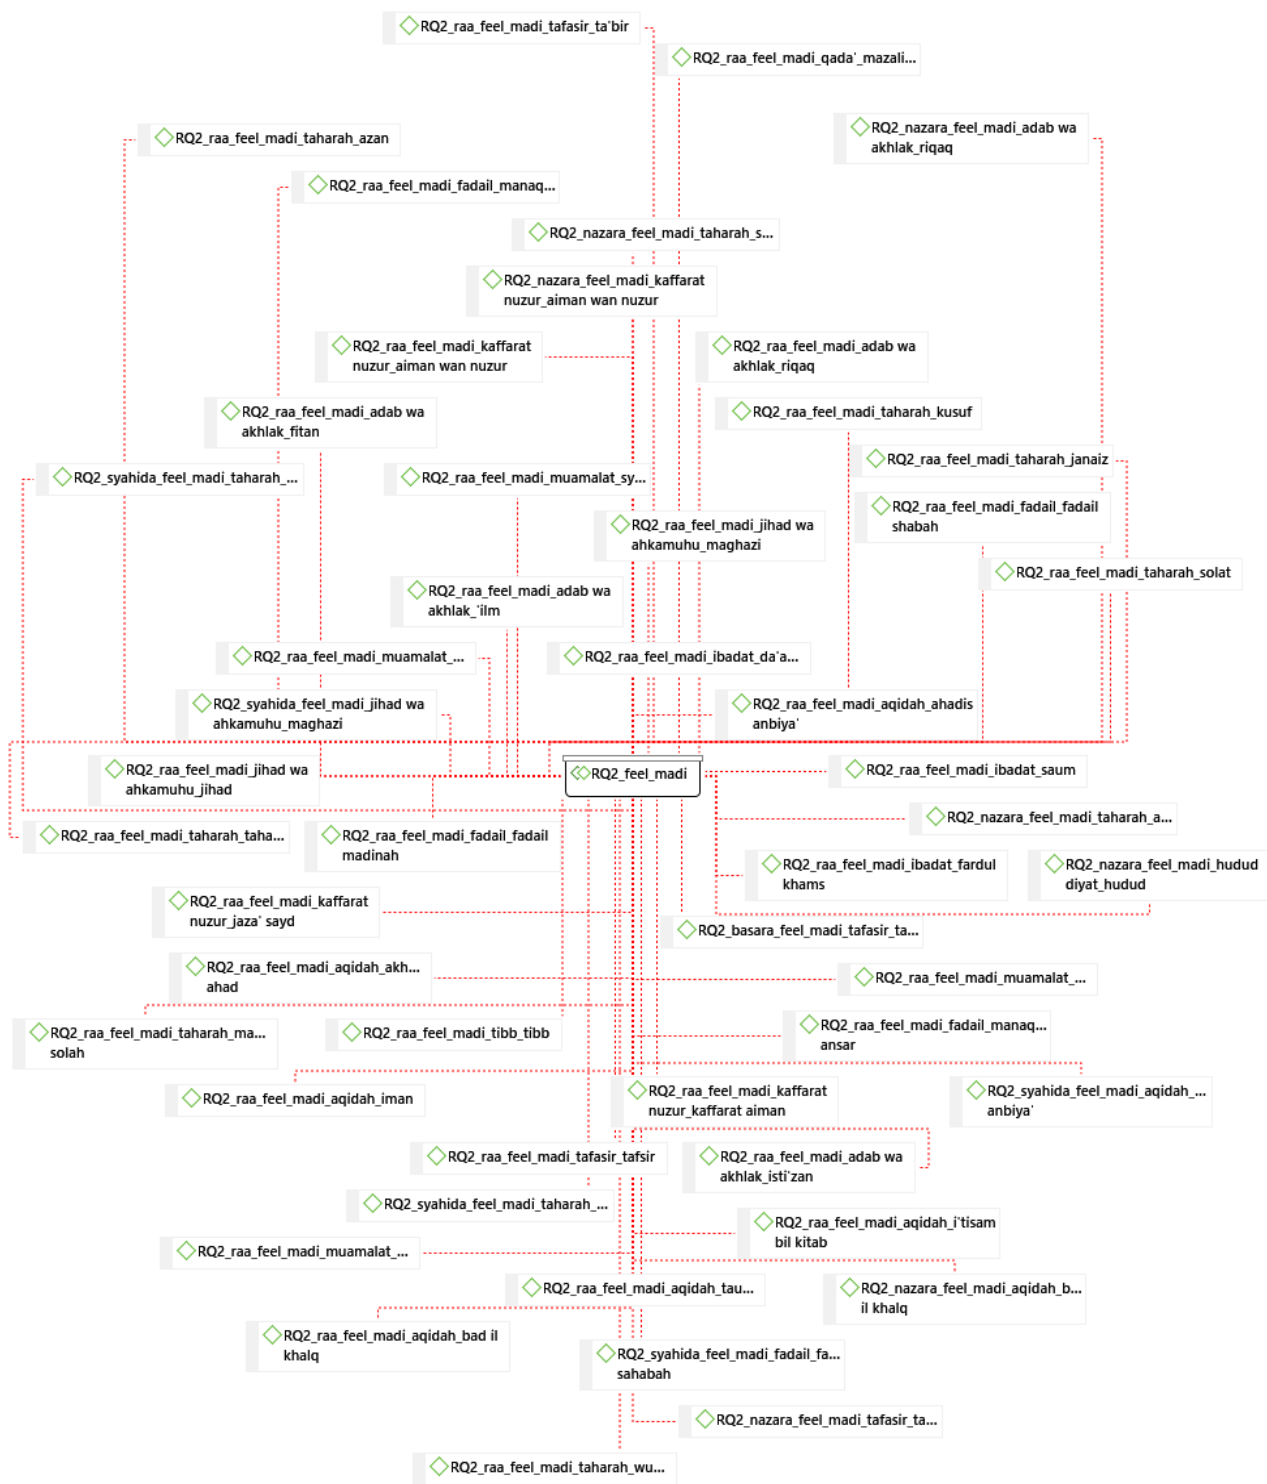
RQ2_raa_feel_madi_tafasir_ta'bir

RQ2_raa_feel_madi_qada'_mazali...

RQ2_raa_feel_madi_taharah_azan

RQ2_nazara_feel_madi_adab wa akhlak_riqaq

RQ2_raa_feel_madi_fadail_manaq...

RQ2_nazara_feel_madi_taharah_s...

RQ2_nazara_feel_madi_kaffarat nuzur_aiman wan nuzur

RQ2_raa_feel_madi_kaffarat nuzur_aiman wan nuzur

RQ2_raa_feel_madi_adab wa akhlak_riqaq

RQ2_raa_feel_madi_adab wa akhlak_fitan

RQ2_raa_feel_madi_taharah_kusuf

RQ2_raa_feel_madi_taharah_janaiz

RQ2_syahida_feel_madi_taharah_...

RQ2_raa_feel_madi_muamalat_sy...

RQ2_raa_feel_madi_fadail_fadail shabah

RQ2_raa_feel_madi_jihad wa ahkamuhu_maghazi

RQ2_raa_feel_madi_taharah_solat

RQ2_raa_feel_madi_adab wa akhlak_'ilm

RQ2_raa_feel_madi_muamalat_...

RQ2_raa_feel_madi_ibadat_da'a...

RQ2_syahida_feel_madi_jihad wa ahkamuhu_maghazi

RQ2_raa_feel_madi_aqidah_ahadis anbiya'

RQ2_raa_feel_madi_jihad wa ahkamuhu_jihad

RQ2_feel_madi

RQ2_raa_feel_madi_ibadat_saum

RQ2_nazara_feel_madi_taharah_a...

RQ2_raa_feel_madi_taharah_taha...

RQ2_raa_feel_madi_fadail_fadail madinah

RQ2_raa_feel_madi_ibadat_fardul khams

RQ2_nazara_feel_madi_hudud diyat_hudud

RQ2_raa_feel_madi_kaffarat nuzur_jaza' sayd

RQ2_basara_feel_madi_tafasir_ta...

RQ2_raa_feel_madi_aqidah_akh... ahad

RQ2_raa_feel_madi_muamalat_...

RQ2_raa_feel_madi_taharah_ma... solah

RQ2_raa_feel_madi_tibb_tibb

RQ2_raa_feel_madi_fadail_manaq... ansar

RQ2_raa_feel_madi_aqidah_iman

RQ2_raa_feel_madi_kaffarat nuzur_kaffarat aiman

RQ2_syahida_feel_madi_aqidah_... anbiya'

RQ2_raa_feel_madi_tafasir_tafsir

RQ2_raa_feel_madi_adab wa akhlak_isti'zan

RQ2_syahida_feel_madi_taharah_...

RQ2_raa_feel_madi_aqidah_i'tisam bil kitab

RQ2_raa_feel_madi_muamalat_...

RQ2_raa_feel_madi_aqidah_tau...

RQ2_nazara_feel_madi_aqidah_b... il khalq

RQ2_raa_feel_madi_aqidah_bad il khalq

RQ2_syahida_feel_madi_fadail_fa... sahabah

RQ2_nazara_feel_madi_tafasir_ta...

RQ2_raa_feel_madi_taharah_wu...